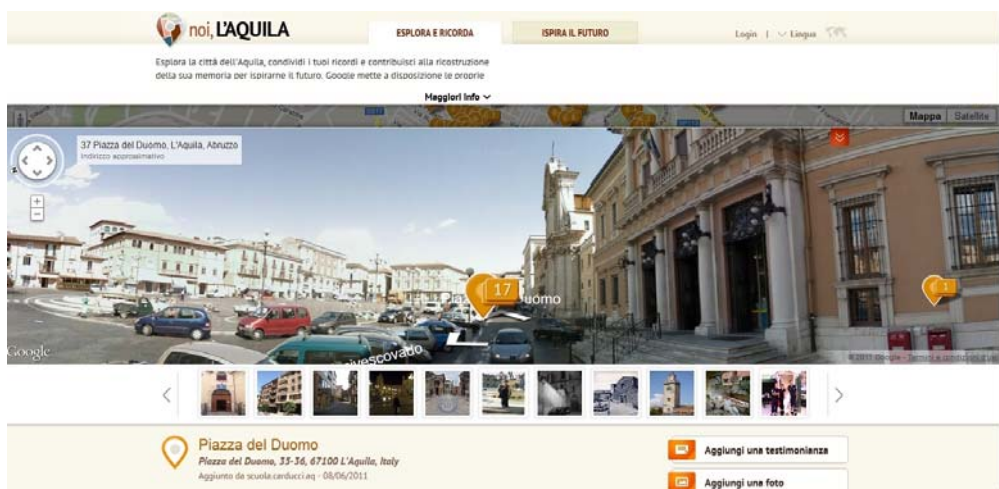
noi, L'AQUILA

ESPLORA E RICORDA

ISPIRA IL FUTURO

Login | Lingua

Esplora la città dell'Aquila, condividi i tuoi ricordi e contribuisci alla ricostruzione della sua memoria per ispirarne il futuro. Google mette a disposizione le proprie

Maggiori info

Mappa Satellite

37 Piazza del Duomo, L'Aquila, Abruzzo
Indirizzo approssimativo

17

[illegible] Piazza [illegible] Duomo

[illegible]ivescovado

1

Google

© 2011 Google - Termini e condizioni d'uso

Piazza del Duomo
Piazza del Duomo, 35-36, 67100 L'Aquila, Italy
Aggiunto da scuola.carducci.aq - 08/06/2011

Aggiungi una testimonianza

Aggiungi una foto